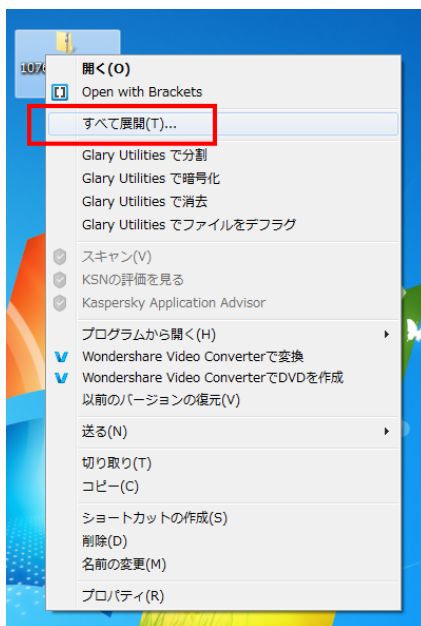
107

開く(O)
Open with Brackets
すべて展開(T)...
Glary Utilities で分割
Glary Utilities で暗号化
Glary Utilities で消去
Glary Utilities でファイルをデフラグ
スキャン(V)
KSNの評価を見る
Kaspersky Application Advisor
プログラムから開く(H)
Wondershare Video Converterで変換
Wondershare Video ConverterでDVDを作成
以前のバージョンの復元(V)
送る(N)
切り取り(T)
コピー(C)
ショートカットの作成(S)
削除(D)
名前の変更(M)
プロパティ(R)